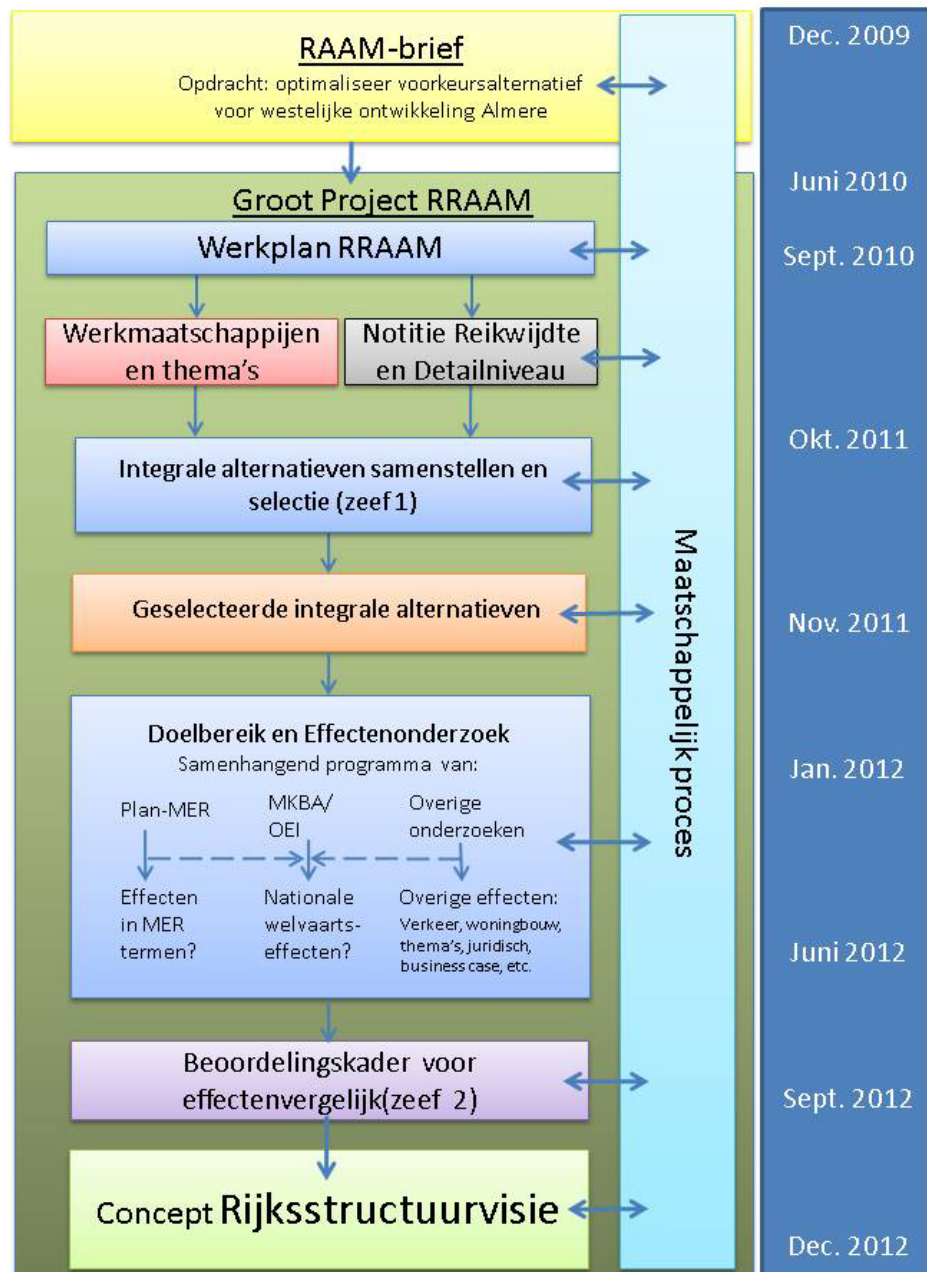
RAAM-brief
Opdracht: optimaliseer voorkeursalternatief voor westelijke ontwikkeling Almere

Dec. 2009

Groot Project RRAAM

Juni 2010

Werkplan RRAAM

Sept. 2010

Werkmaatschappijen en thema's

Notitie Reikwijdte en Detailniveau

Integrale alternatieven samenstellen en selectie (zeef 1)

Okt. 2011

Geselecteerde integrale alternatieven

Nov. 2011

Doelbereik en Effectenonderzoek
Samenhangend programma van:

Jan. 2012

Plan-MER

MKBA/ OEI

Overige onderzoeken

Effecten in MER termen?

Nationale welvaarts-effecten?

Overige effecten:
Verkeer, woningbouw, thema's, juridisch, business case, etc.

Juni 2012

Beoordelingskader voor effectenvergelijk(zeef 2)

Sept. 2012

Concept Rijksstructuurvisie

Dec. 2012

Maatschappelijk proces